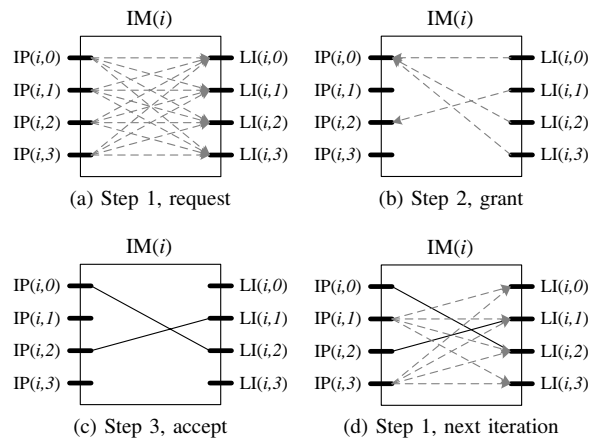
IM(*i*)

IP(*i,0*)
IP(*i,1*)
IP(*i,2*)
IP(*i,3*)

LI(*i,0*)
LI(*i,1*)
LI(*i,2*)
LI(*i,3*)

(a) Step 1, request

IM(*i*)

IP(*i,0*)
IP(*i,1*)
IP(*i,2*)
IP(*i,3*)

LI(*i,0*)
LI(*i,1*)
LI(*i,2*)
LI(*i,3*)

(b) Step 2, grant

IM(*i*)

IP(*i,0*)
IP(*i,1*)
IP(*i,2*)
IP(*i,3*)

LI(*i,0*)
LI(*i,1*)
LI(*i,2*)
LI(*i,3*)

(c) Step 3, accept

IM(*i*)

IP(*i,0*)
IP(*i,1*)
IP(*i,2*)
IP(*i,3*)

LI(*i,0*)
LI(*i,1*)
LI(*i,2*)
LI(*i,3*)

(d) Step 1, next iteration